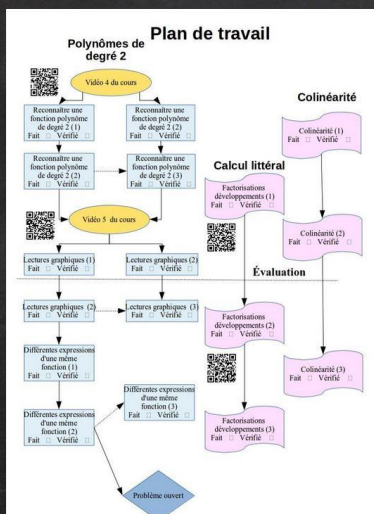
Plan de travail

Polynômes de degré 2

Vidéo 4 du cours

Reconnaître une fonction polynôme de degré 2 (1)
Fait □ Vérifié □

Reconnaître une fonction polynôme de degré 2 (2)
Fait □ Vérifié □

Reconnaître une fonction polynôme de degré 2 (2)
Fait □ Vérifié □

Reconnaître une fonction polynôme de degré 2 (3)
Fait □ Vérifié □

Vidéo 5 du cours

Lectures graphiques (1)
Fait □ Vérifié □

Lectures graphiques (2)
Fait □ Vérifié □

Lectures graphiques (2)
Fait □ Vérifié □

Lectures graphiques (3)
Fait □ Vérifié □

Différentes expressions d'une même fonction (1)
Fait □ Vérifié □

Différentes expressions d'une même fonction (2)
Fait □ Vérifié □

Différentes expressions d'une même fonction (3)
Fait □ Vérifié □

Problème ouvert

Calcul littéral

Factorisations développements (1)
Fait □ Vérifié □

Factorisations développements (2)
Fait □ Vérifié □

Factorisations développements (3)
Fait □ Vérifié □

Colinéarité

Colinéarité (1)
Fait □ Vérifié □

Colinéarité (2)
Fait □ Vérifié □

Colinéarité (3)
Fait □ Vérifié □

Évaluation